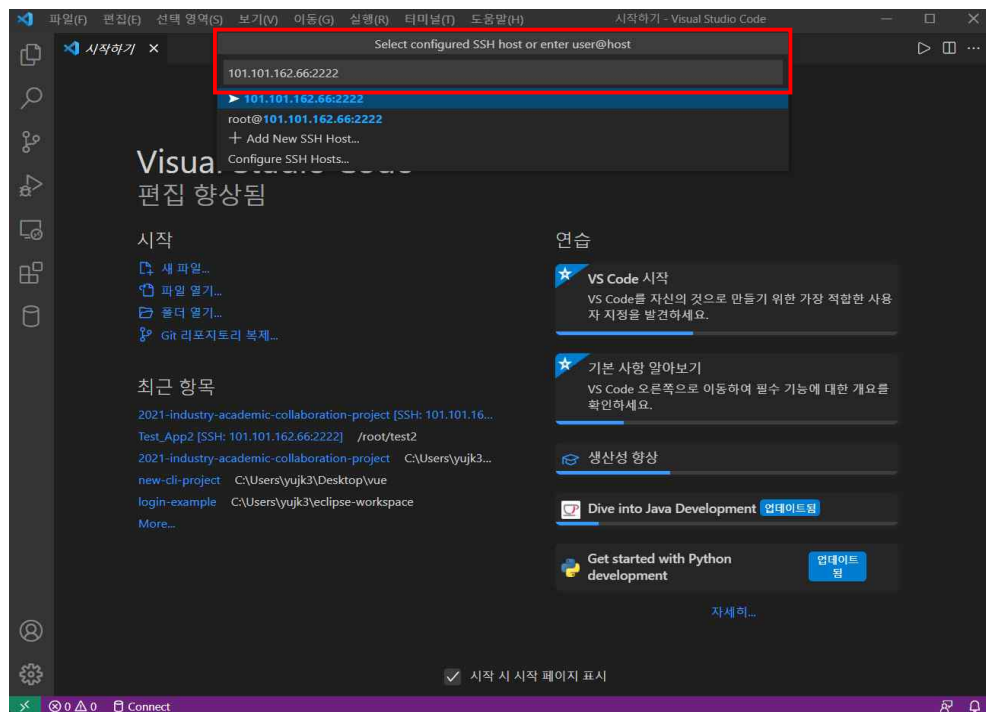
파일(F) 편집(E) 선택 영역(S) 보기(V) 이동(G) 실행(R) 터미널(T) 도움말(H)
시작하기 - Visual Studio Code

시작하기 ×

Select configured SSH host or enter user@host

101.101.162.66:2222

➤ 101.101.162.66:2222
root@101.101.162.66:2222
+ Add New SSH Host...
Configure SSH Hosts...

Visual Studio Code
편집 향상됨

시작
새 파일...
파일 열기...
폴더 열기...
Git 리포지토리 복제...

최근 항목
2021-industry-academic-collaboration-project [SSH: 101.101.16...
Test_App2 [SSH: 101.101.162.66:2222] /root/test2
2021-industry-academic-collaboration-project C:\Users\yujk3...
new-cli-project C:\Users\yujk3\Desktop\vue
login-example C:\Users\yujk3\eclipse-workspace
More...

연습
VS Code 시작
VS Code를 자신의 것으로 만들기 위한 가장 적합한 사용자 지정을 발견하세요.

기본 사항 알아보기
VS Code 오른쪽으로 이동하여 필수 기능에 대한 개요를 확인하세요.

생산성 향상

Dive into Java Development 업데이트됨

Get started with Python development 업데이트됨

자세히...

시작 시 시작 페이지 표시

⊗ 0 ⚠ 0 Connect